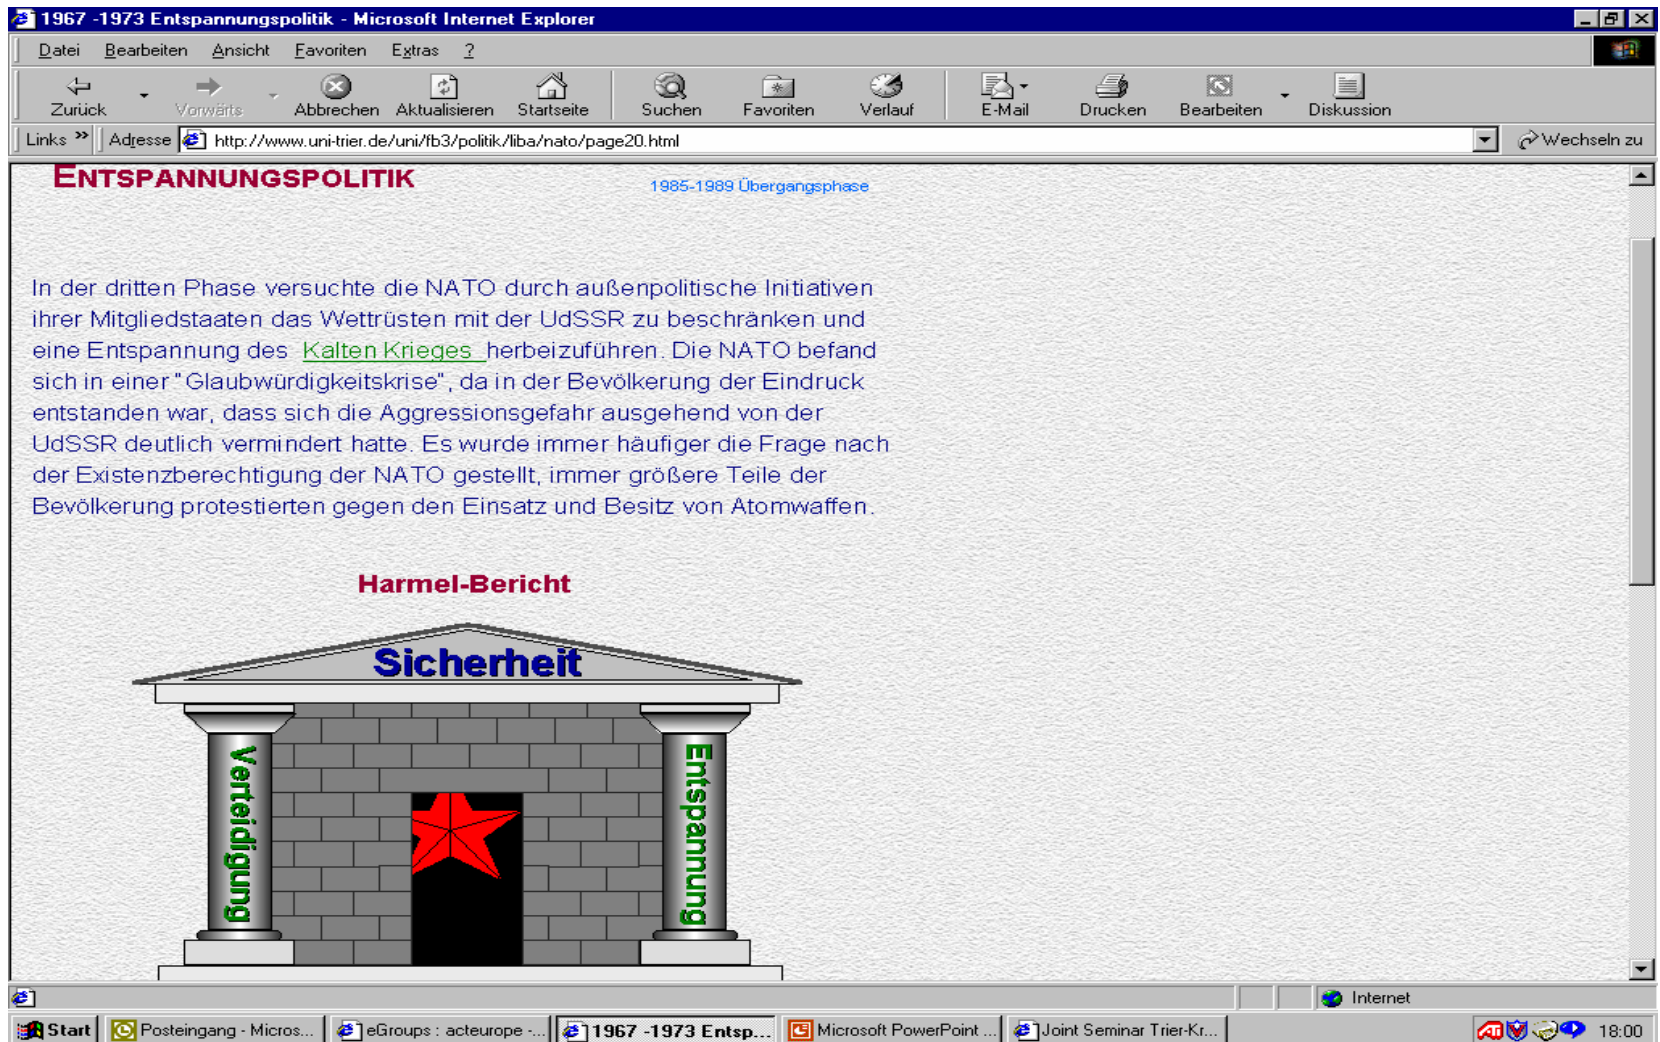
1967 -1973 Entspannungspolitik - Microsoft Internet Explorer

Datei Bearbeiten Ansicht Favoriten Extras ?

Zurück Vorwärts Abbrechen Aktualisieren Startseite Suchen Favoriten Verlauf E-Mail Drucken Bearbeiten Diskussion

Links Adresse http://www.uni-trier.de/uni/fb3/politik/liba/nato/page20.html Wechseln zu

ENTSPANNUNGSPOLITIK

1985-1989 Übergangsphase

In der dritten Phase versuchte die NATO durch außenpolitische Initiativen ihrer Mitgliedstaaten das Wettrüsten mit der UdSSR zu beschränken und eine Entspannung des Kalten Krieges herbeizuführen. Die NATO befand sich in einer "Glaubwürdigkeitskrise", da in der Bevölkerung der Eindruck entstanden war, dass sich die Aggressionsgefahr ausgehend von der UdSSR deutlich vermindert hatte. Es wurde immer häufiger die Frage nach der Existenzberechtigung der NATO gestellt, immer größere Teile der Bevölkerung protestierten gegen den Einsatz und Besitz von Atomwaffen.

Harmel-Bericht

Sicherheit

Verteidigung

Entspannung

Internet

Start Posteingang - Micros... eGroups : acteurope -... 1967 -1973 Entsp... Microsoft PowerPoint ... Joint Seminar Trier-Kr... 18:00